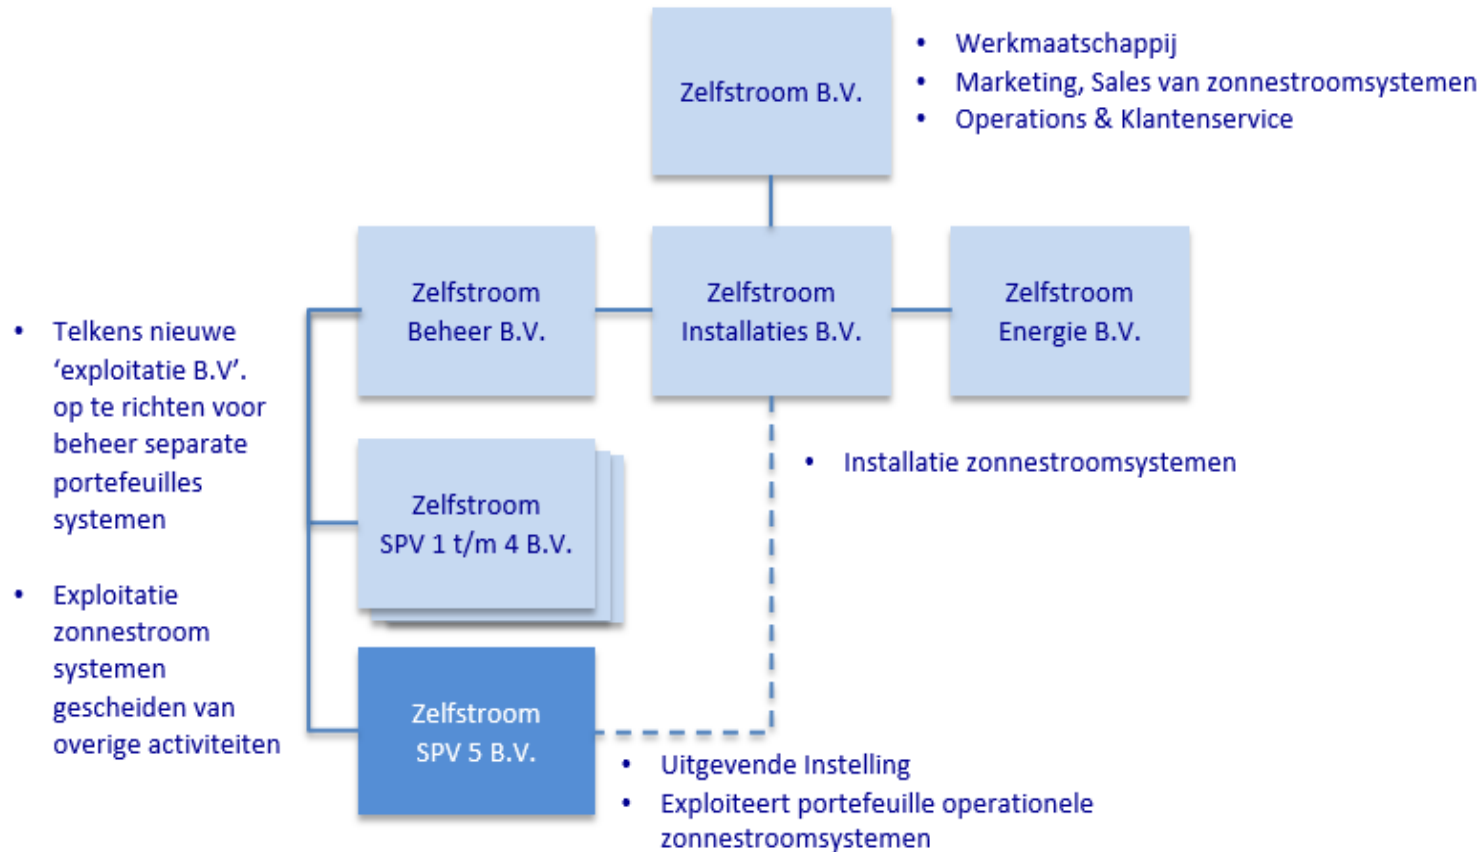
Zelfstroom B.V.

• Werkmaatschappij
• Marketing, Sales van zonnestroomsystemen
• Operations & Klantenservice

Zelfstroom Beheer B.V.

Zelfstroom Installaties B.V.

Zelfstroom Energie B.V.

• Telkens nieuwe 'exploitatie B.V'. op te richten voor beheer separate portefeuilles systemen

• Exploitatie zonnestroom systemen gescheiden van overige activiteiten

Zelfstroom SPV 1 t/m 4 B.V.

• Installatie zonnestroomsystemen

Zelfstroom SPV 5 B.V.

• Uitgevende Instelling
• Exploiteert portefeuille operationele zonnestroomsystemen